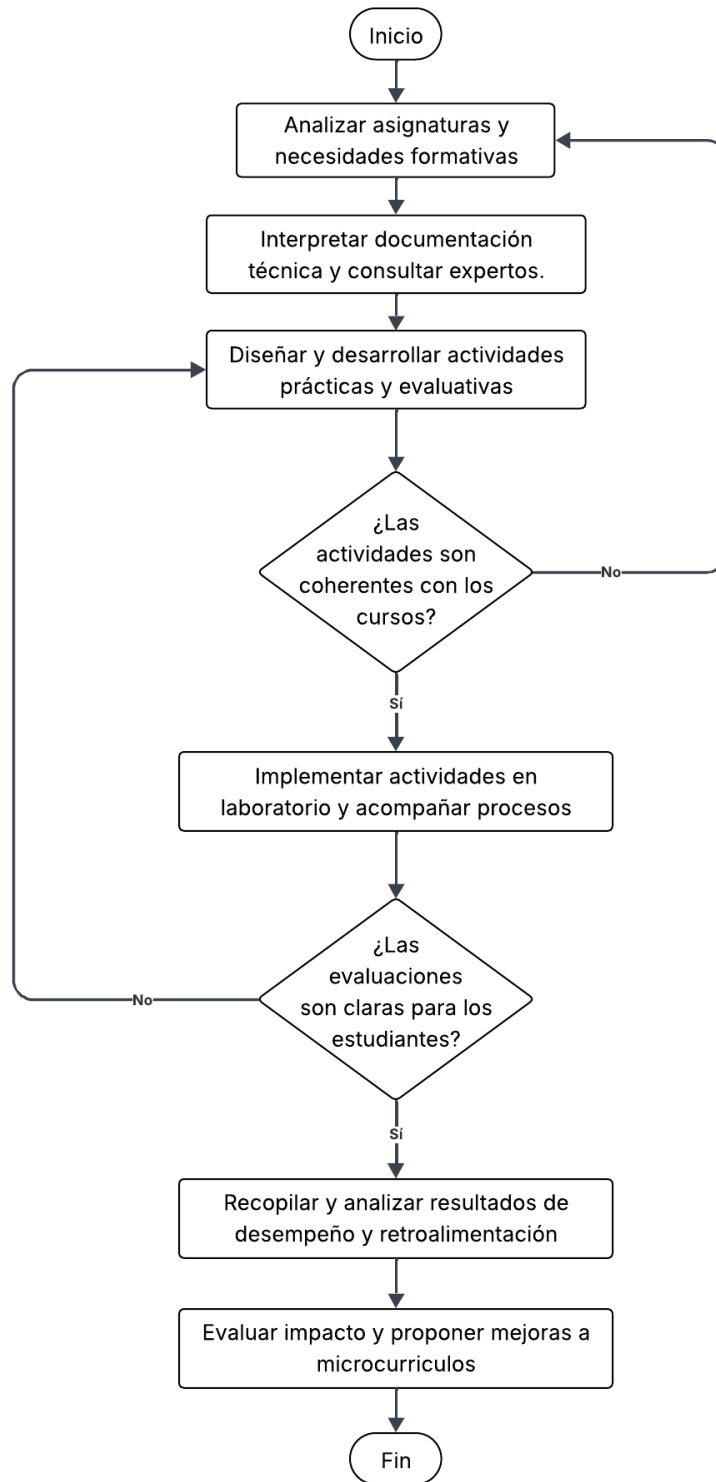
Inicio

Analizar asignaturas y necesidades formativas

Interpretar documentación técnica y consultar expertos.

Diseñar y desarrollar actividades prácticas y evaluativas

¿Las actividades son coherentes con los cursos?

No

Sí

Implementar actividades en laboratorio y acompañar procesos

¿Las evaluaciones son claras para los estudiantes?

No

Sí

Recopilar y analizar resultados de desempeño y retroalimentación

Evaluar impacto y proponer mejoras a microcurriculos

Fin